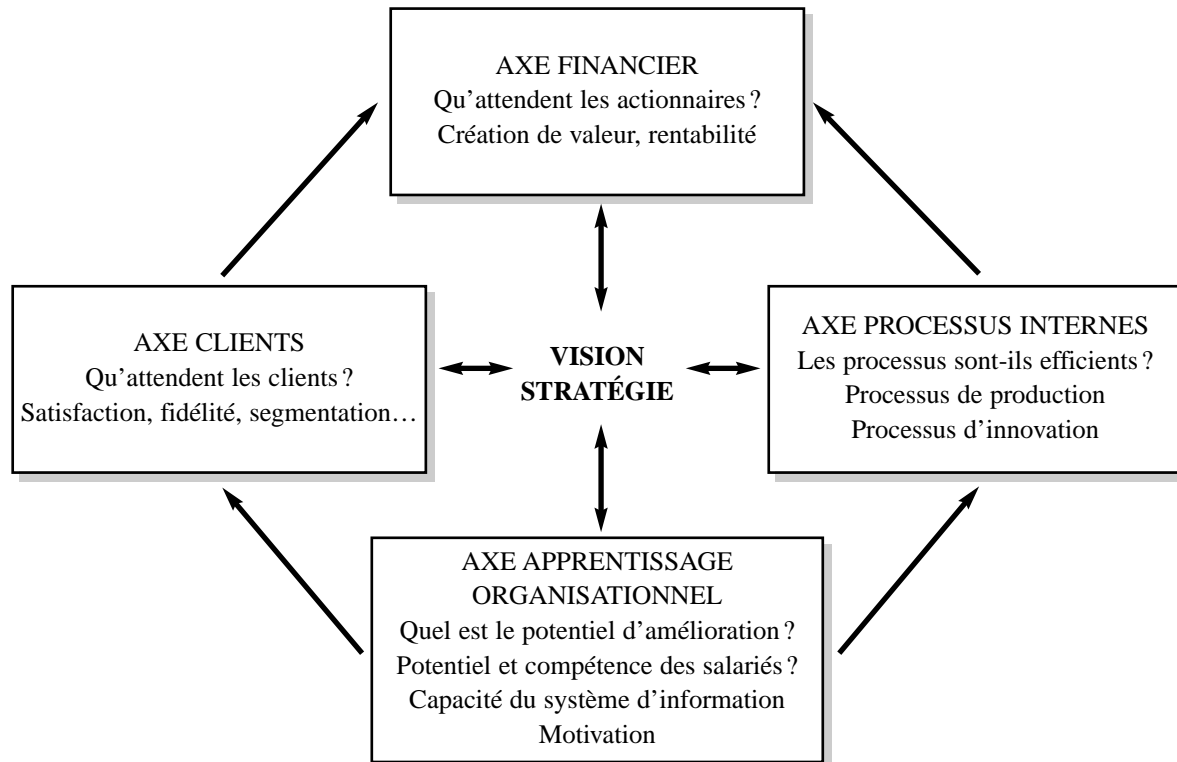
AXE FINANCIER
Qu’attendent les actionnaires ?
Création de valeur, rentabilité

AXE CLIENTS
Qu’attendent les clients ?
Satisfaction, fidélité, segmentation…

VISION
STRATÉGIE

AXE PROCESSUS INTERNES
Les processus sont-ils efficients ?
Processus de production
Processus d’innovation

AXE APPRENTISSAGE
ORGANISATIONNEL
Quel est le potentiel d’amélioration ?
Potentiel et compétence des salariés ?
Capacité du système d’information
Motivation